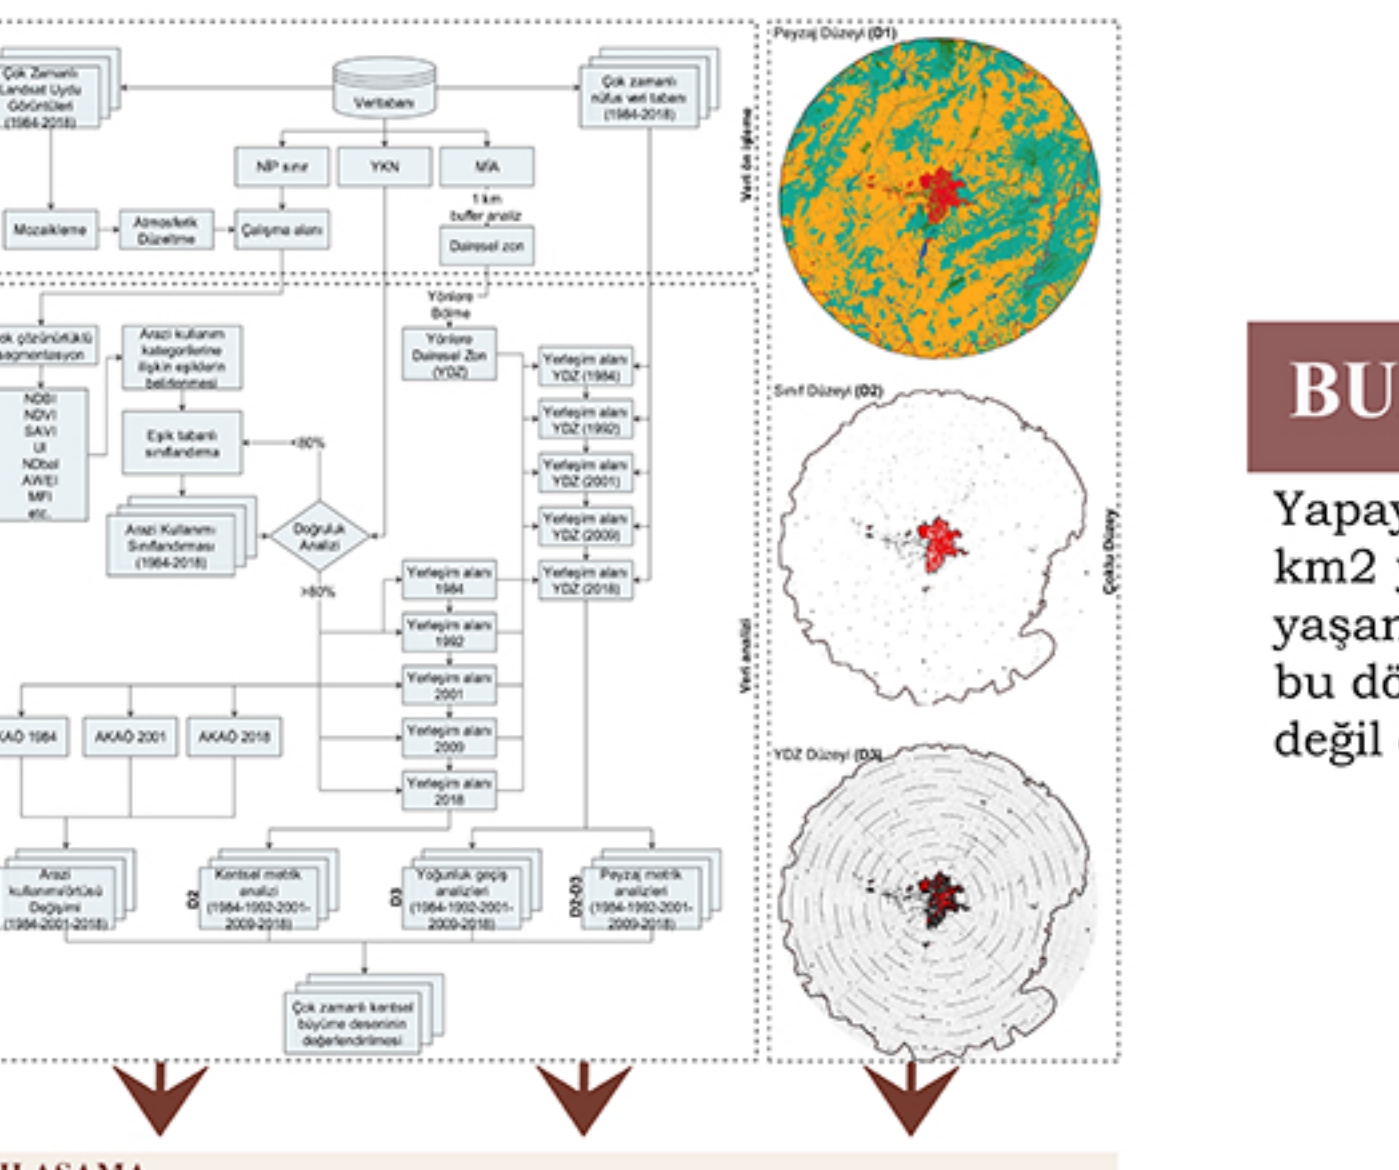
Çok Zamanlı Landsat Uydu Görüntüleri (1984-2018)

Veritabanı

Çok zamanlı nüfus veri tabanı (1984-2018)

NP sınır

YKN

M/A

1 km buffer analiz

Mozaikleme

Atmosferik Düzeltme

Çalışma alanı

Dairesel zon

Veri ön işleme

Yönlere Bölme

Çok çözünürlüklü segmentasyon

Arazi kullanım kategorilerine ilişkin eşiklerin belirlenmesi

Yönlere Dairesel Zon (YDZ)

NDBI
NDVI
SAVI
UI
NDbal
AWEI
MFI
etc.

Eşik tabanlı sınıflandırma

<80%

Yerleşim alanı YDZ (1984)

Yerleşim alanı YDZ (1992)

Yerleşim alanı YDZ (2001)

Yerleşim alanı YDZ (2009)

Yerleşim alanı YDZ (2018)

Arazi Kullanımı Sınıflandırması (1984-2018)

Doğruluk Analizi

>80%

Yerleşim alanı 1984

Yerleşim alanı 1992

Yerleşim alanı 2001

Yerleşim alanı 2009

Yerleşim alanı 2018

Veri analizi

AKAÖ 1984

AKAÖ 2001

AKAÖ 2018

Arazi kullanımı/örtüsü Değişimi (1984-2001-2018)

D2

Kentsel metrik analizi (1984-1992-2001-2009-2018)

D3

Yoğunluk geçiş analizleri (1984-1992-2001-2009-2018)

D2-D3

Peyzaj metrik analizleri (1984-1992-2001-2009-2018)

Çok zamanlı kentsel büyüme deseninin değerlendirilmesi

Peyzaj Düzeyi (D1)

Sınıf Düzeyi (D2)

Çoklu Düzey

YDZ Düzeyi (D3)

BU

Yapay
km2
yaşan
bu dö
değil

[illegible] AŞAMA